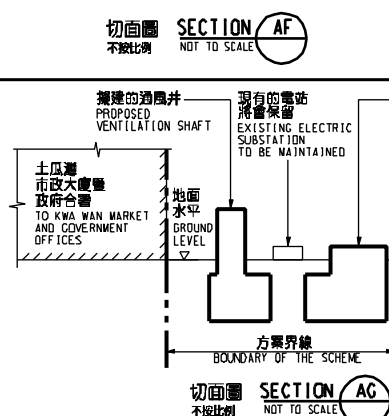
切面圖 SECTION AF
不按比例 NOT TO SCALE

擬建的通風井
PROPOSED VENTILATION SHAFT

現有的電站將會保留
EXISTING ELECTRIC SUBSTATION TO BE MAINTAINED

土瓜灣市政大廈暨政府合署
TO KWA WAN MARKET AND GOVERNMENT OFFICES

地面水平
GROUND LEVEL

方案界線
BOUNDARY OF THE SCHEME

切面圖 SECTION AG
不按比例 NOT TO SCALE